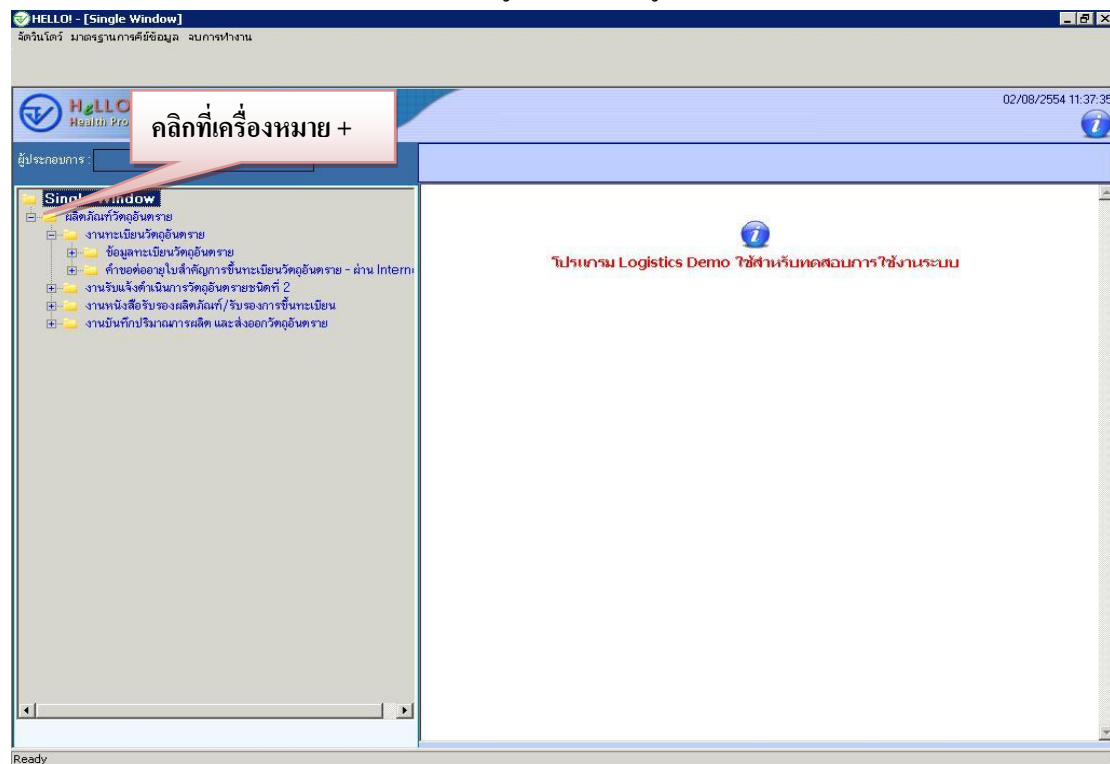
HELLO! - [Single Window]
จัดวินโดว์ มาตรฐานการคีย์ข้อมูล จบการทำงาน

HeLLO
Health Pro

คลิกที่เครื่องหมาย +

02/08/2554 11:37:35

ผู้ประกอบการ :

Single Window
ผลิตภัณฑ์วัตถุอันตราย
งานทะเบียนวัตถุอันตราย
ข้อมูลทะเบียนวัตถุอันตราย
คำขอต่ออายุใบสำคัญการขึ้นทะเบียนวัตถุอันตราย - ผ่าน Intern
งานรับแจ้งดำเนินการวัตถุอันตรายชนิดที่ 2
งานหนังสือรับรองผลิตภัณฑ์/รับรองการขึ้นทะเบียน
งานบันทึกปริมาณการผลิต และส่งออกวัตถุอันตราย

โปรแกรม Logistics Demo ใช้สำหรับทดสอบการใช้งานระบบ

Ready